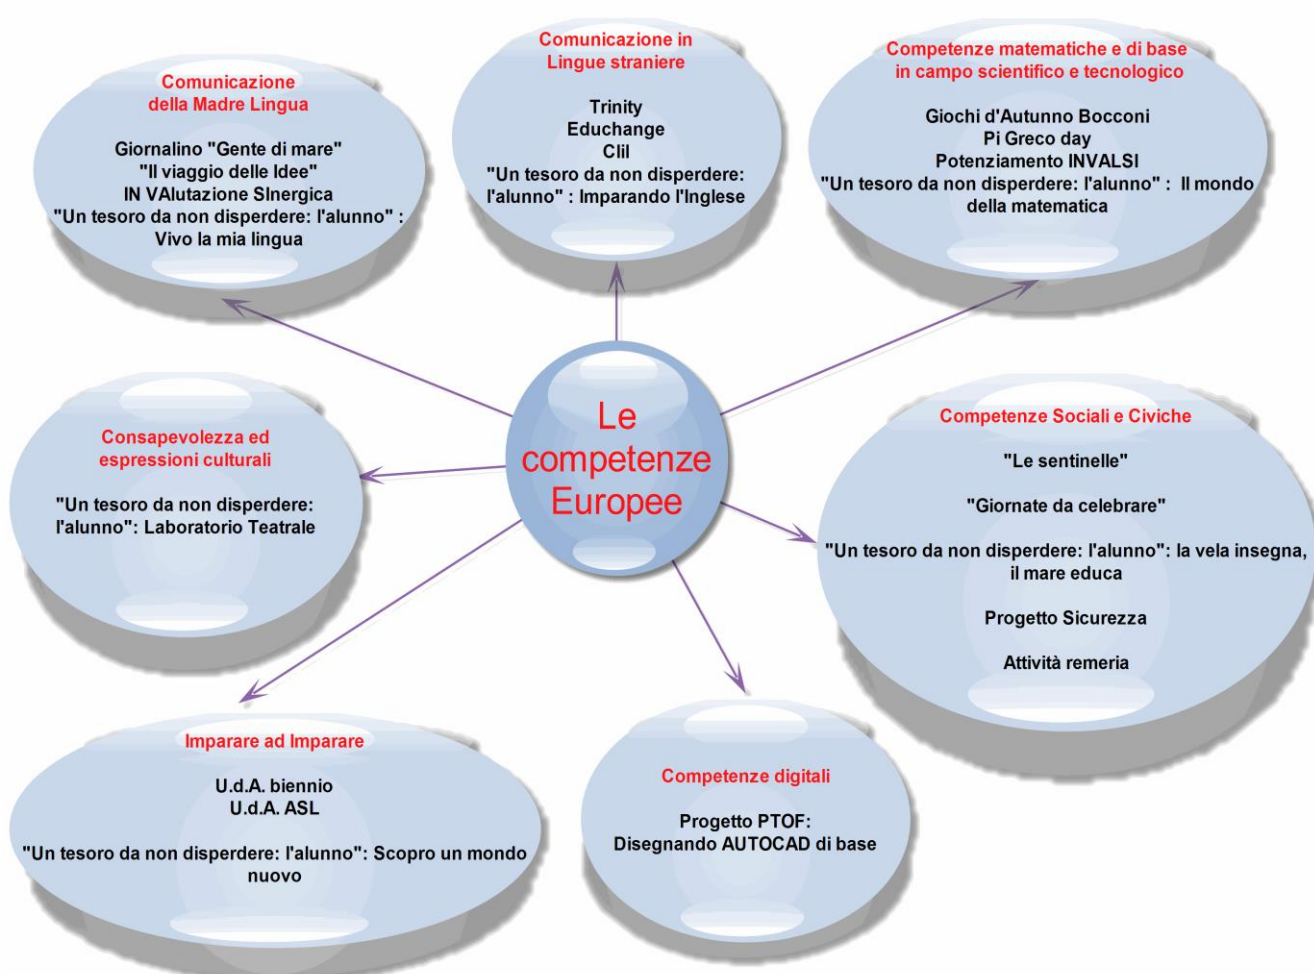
Comunicazione della Madre Lingua

Giornalino "Gente di mare"
"Il viaggio delle Idee"
IN VAlutazione SInergica
"Un tesoro da non disperdere: l'alunno" : Vivo la mia lingua

Comunicazione in Lingue straniere

Trinity
Educhange
Clil
"Un tesoro da non disperdere: l'alunno" : Imparando l'Inglese

Competenze matematiche e di base in campo scientifico e tecnologico

Giochi d'Autunno Bocconi
Pi Greco day
Potenziamento INVALSI
"Un tesoro da non disperdere: l'alunno" : Il mondo della matematica

Le competenze Europee

Consapevolezza ed espressioni culturali

"Un tesoro da non disperdere: l'alunno": Laboratorio Teatrale

Competenze Sociali e Civiche

"Le sentinelle"

"Giornate da celebrare"

"Un tesoro da non disperdere: l'alunno": la vela insegna, il mare educa

Progetto Sicurezza

Attività remeria

Imparare ad Imparare

U.d.A. biennio
U.d.A. ASL

"Un tesoro da non disperdere: l'alunno": Scopro un mondo nuovo

Competenze digitali

Progetto PTOF:
Disegnando AUTOCAD di base